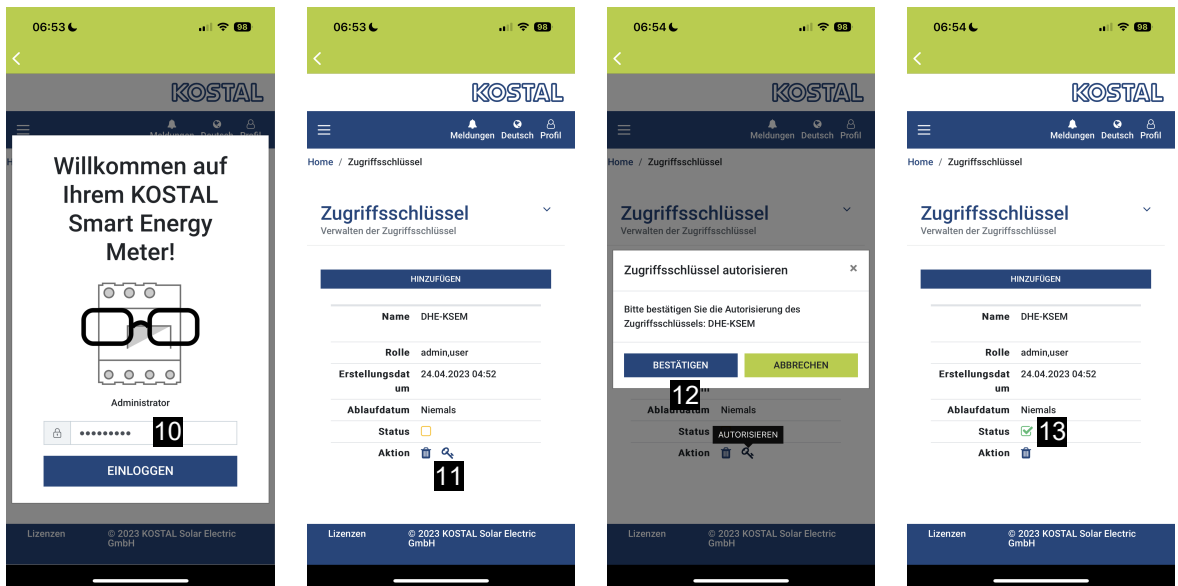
06:53 98

KOSTAL

Meldungen Deutsch Profil

Willkommen auf Ihrem KOSTAL Smart Energy Meter!

Administrator

••••••••• 10

EINLOGGEN

Lizenzen © 2023 KOSTAL Solar Electric GmbH

06:53 98

KOSTAL

Meldungen Deutsch Profil

Home / Zugriffsschlüssel

Zugriffsschlüssel
Verwalten der Zugriffsschlüssel

HINZUFÜGEN

| | |
|---|---|
| Name | DHE-KSEM |
| Rolle | admin,user |
| Erstellungsdatum | 24.04.2023 04:52 |
| Ablaufdatum | Niemals |
| Status | |
| Aktion | |

11

Lizenzen © 2023 KOSTAL Solar Electric GmbH

06:54 98

KOSTAL

Meldungen Deutsch Profil

Home / Zugriffsschlüssel

Zugriffsschlüssel
Verwalten der Zugriffsschlüssel

Zugriffsschlüssel autorisieren ×

Bitte bestätigen Sie die Autorisierung des Zugriffsschlüssels: DHE-KSEM

BESTÄTIGEN ABBRECHEN

12

Ablaufdatum Niemals
Status AUTORISIEREN
Aktion

Lizenzen © 2023 KOSTAL Solar Electric GmbH

06:54 98

KOSTAL

Meldungen Deutsch Profil

Home / Zugriffsschlüssel

Zugriffsschlüssel
Verwalten der Zugriffsschlüssel

HINZUFÜGEN

| | |
|---|---|
| Name | DHE-KSEM |
| Rolle | admin,user |
| Erstellungsdatum | 24.04.2023 04:52 |
| Ablaufdatum | Niemals |
| Status | 13 |
| Aktion | |

Lizenzen © 2023 KOSTAL Solar Electric GmbH